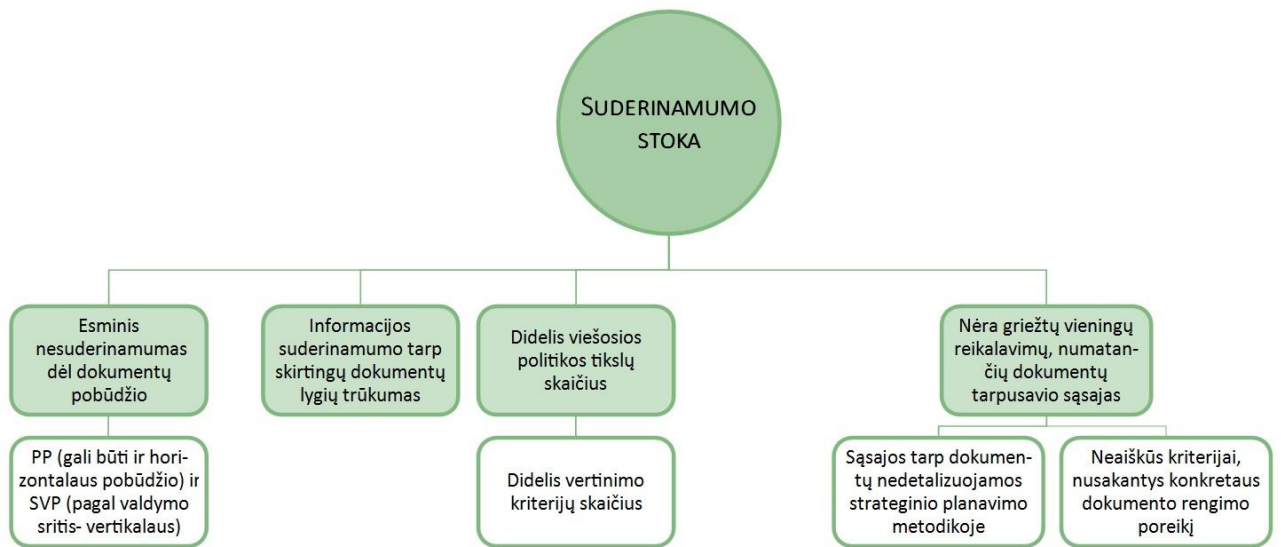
Suderinamumo stoka

Esminis nesuderinamumas dėl dokumentų pobūdžio

PP (gali būti ir horizontalaus pobūdžio) ir SVP (pagal valdymo sritis- vertikalaus)

Informacijos suderinamumo tarp skirtingų dokumentų lygių trūkumas

Didelis viešosios politikos tikslų skaičius

Didelis vertinimo kriterijų skaičius

Nėra griežtų vieningų reikalavimų, numatančių dokumentų tarpusavio sąsajas

Sąsajos tarp dokumentų nedetalizuojamos strateginio planavimo metodikoje

Neaiškūs kriterijai, nusakantys konkretaus dokumento rengimo poreikį